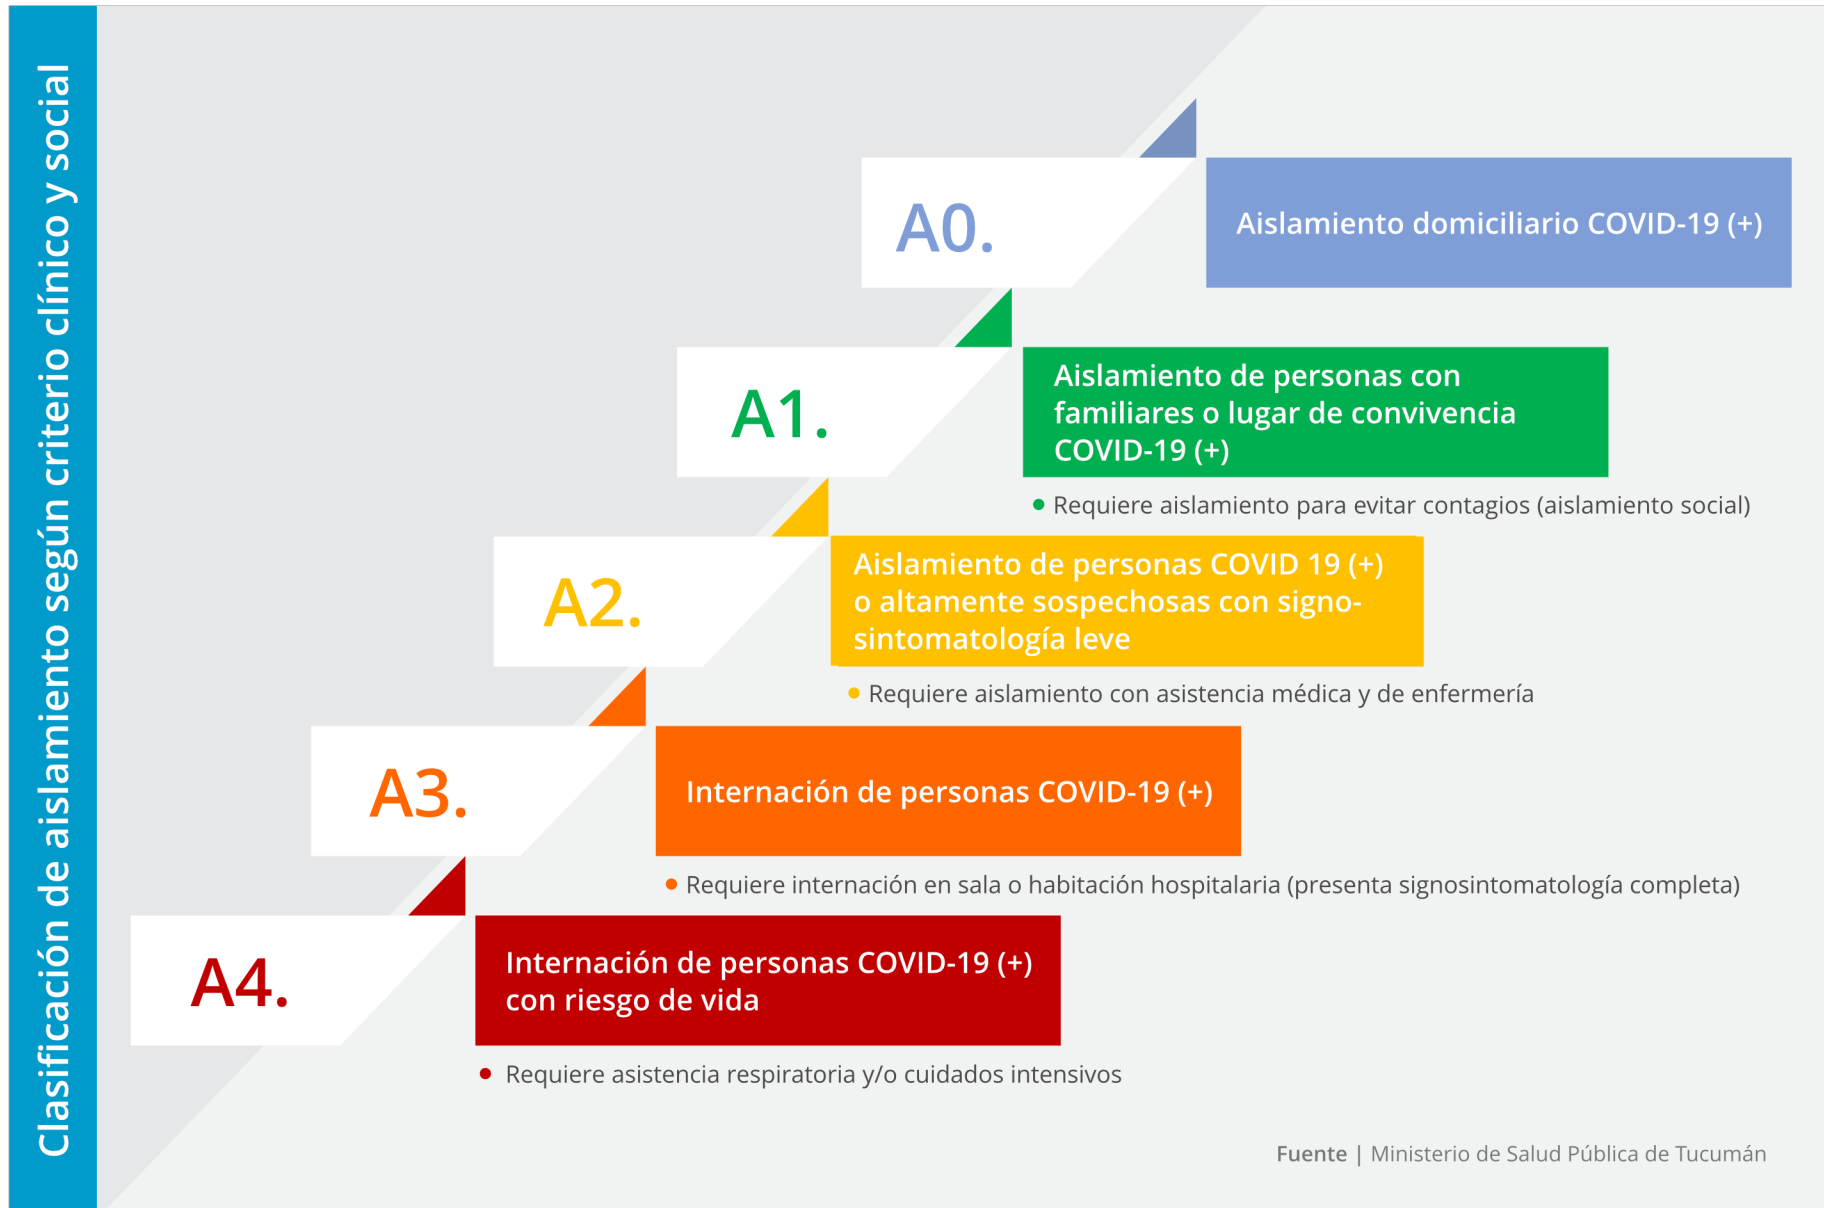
Clasificación de aislamiento según criterio clínico y social

A0.

Aislamiento domiciliario COVID-19 (+)

A1.

Aislamiento de personas con familiares o lugar de convivencia COVID-19 (+)

• Requiere aislamiento para evitar contagios (aislamiento social)

A2.

Aislamiento de personas COVID 19 (+) o altamente sospechosas con signosintomatología leve

• Requiere aislamiento con asistencia médica y de enfermería

A3.

Internación de personas COVID-19 (+)

• Requiere internación en sala o habitación hospitalaria (presenta signosintomatología completa)

A4.

Internación de personas COVID-19 (+) con riesgo de vida

• Requiere asistencia respiratoria y/o cuidados intensivos

Fuente | Ministerio de Salud Pública de Tucumán